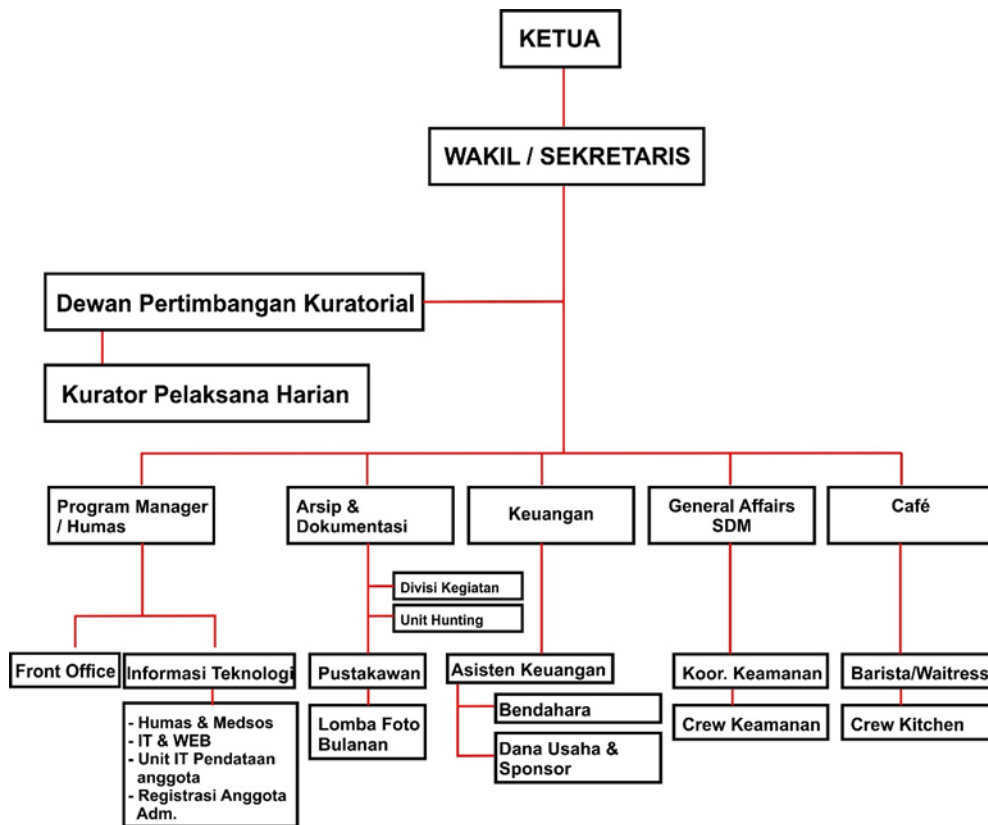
KETUA

WAKIL / SEKRETARIS

Dewan Pertimbangan Kuratorial

Kurator Pelaksana Harian

Program Manager / Humas

Arsip & Dokumentasi

Keuangan

General Affairs SDM

Café

Divisi Kegiatan

Unit Hunting

Front Office

Informasi Teknologi

Pustakawan

Asisten Keuangan

Koor. Keamanan

Barista/Waitress

- Humas & Medsos
- IT & WEB
- Unit IT Pendataan anggota
- Registrasi Anggota Adm.

Lomba Foto Bulanan

Bendahara

Dana Usaha & Sponsor

Crew Keamanan

Crew Kitchen